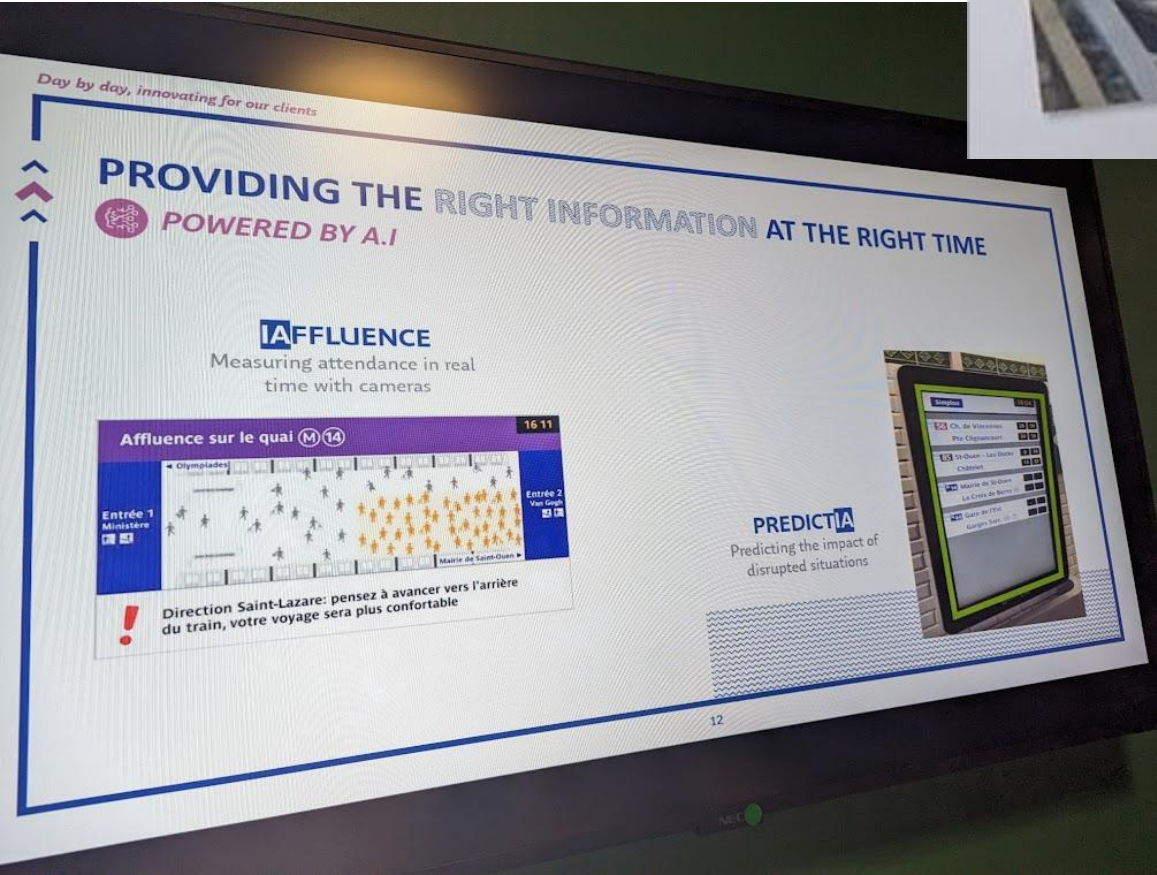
Day by day, innovating for our clients

PROVIDING THE RIGHT INFORMATION AT THE RIGHT TIME

POWERED BY A.I

IAFFLUENCE
Measuring attendance in real time with cameras

Affluence sur le quai Ⓜ⑭ 16 11

◄ Olympiades

Entrée 1 Ministère

Entrée 2 Van Gogh

Mairie de Saint-Ouen ►

Direction Saint-Lazare: pensez à avancer vers l'arrière du train, votre voyage sera plus confortable

PREDICTIA
Predicting the impact of disrupted situations

Simplon

Ch. de Vincennes

Pte Clignancourt

St-Ouen – Les Docks

Châtelet

Mairie de St-Ouen

La Croix de Berny

Gare de l'Est

Garges Sarc.

12

NEC